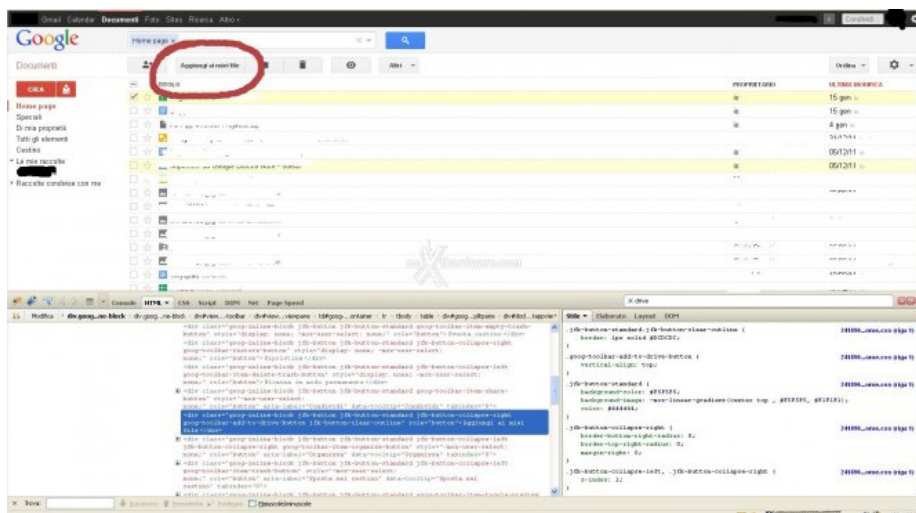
Gmail Calendar Documenti Foto Siti Ricerca Altro

Condividi

Google

Home page

Documenti

Aggiungi ai miei file

Altri

Ordina

CREA

TITOLO

PROPRIETARIO

ULTIMA MODIFICA

Home page

Speciali

Di mia proprietà

Tutti gli elementi

Cestino

Le mie raccolte

Raccolte condivise con me

15 gen

15 gen

4 gen

05/12/11

05/12/11

Console HTML CSS Script DOM Net Page Speed

Modifica

div.goog...ne-block

Stile

Elaborato

Layout

DOM

.jfk-button-standard.jfk-button-clear-outline {
border: 1px solid #DCDCDC;
}

.goog-toolbar-add-to-drive-button {
vertical-align: top;
}

.jfk-button-standard {
background-color: #F5F5F5;
color: #444444;
}

.jfk-button-collapse-right {
border-bottom-right-radius: 0;
border-top-right-radius: 0;
margin-right: 0;
}

.jfk-button-collapse-left, .jfk-button-collapse-right {
z-index: 1;
}

Trova:

Distingui maiuscole